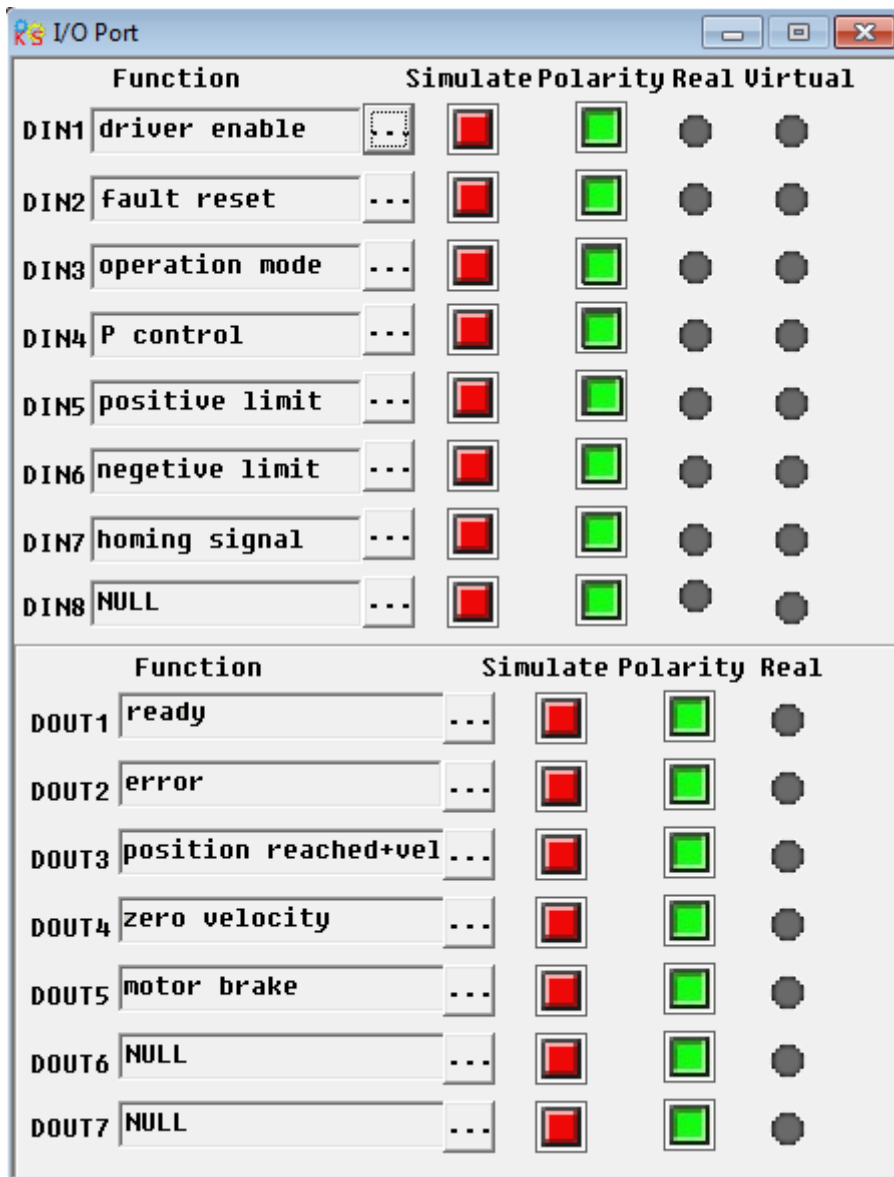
I/O Port

| | Function | | Simulate | Polarity | Real | Virtual |
|---|---|---|---|---|---|---|
| DIN1 | driver enable | ... | | | | |
| DIN2 | fault reset | ... | | | | |
| DIN3 | operation mode | ... | | | | |
| DIN4 | P control | ... | | | | |
| DIN5 | positive limit | ... | | | | |
| DIN6 | negetive limit | ... | | | | |
| DIN7 | homing signal | ... | | | | |
| DIN8 | NULL | ... | | | | |

| | Function | | Simulate | Polarity | Real |
|---|---|---|---|---|---|
| DOUT1 | ready | ... | | | |
| DOUT2 | error | ... | | | |
| DOUT3 | position reached+vel | ... | | | |
| DOUT4 | zero velocity | ... | | | |
| DOUT5 | motor brake | ... | | | |
| DOUT6 | NULL | ... | | | |
| DOUT7 | NULL | ... | | | |